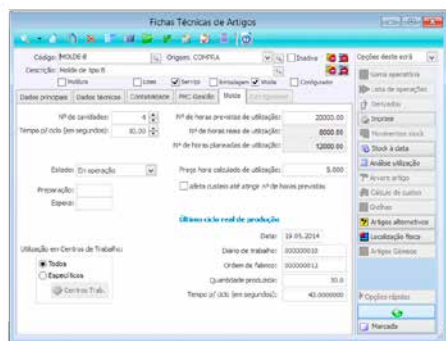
Fichas Técnicas de Artigos

Código: MOLDE 8
Origem: COMPRA
Inativo
Descrição: Molde de tipo 8
Motivo
Lotes
Serviço
Embalagem
Molde
Configurador

Dados principais | Dados técnicos | Contabilidade | PMC Gestão | Molde | Ext. Agricultura

Nº de cavidades: 4
Tempo p/ ciclo (em segundos): 30,00
Nº de horas previstas de utilização: 20000,00
Nº de horas reais de utilização: 8000,00
Nº de horas planeadas de utilização: 12000,00

Estado: Em operação
Preço hora calculado de utilização: 5,000
afeta custeio até atingir nº de horas previstas
Preservação:
Espera:

Último ciclo real de produção
Data: 19.05.2014
Diário de trabalho: 000000010
Ordem de fabrico: 000000012
Quantidade produzida: 30,0
Tempo p/ ciclo (em segundos): 40,000000

Utilização em Centros de Trabalho:
Todos
Específicos
Centros Trab.

Opções deste ecrã
Gama operativa
Lista de operações
Derivados
Imprimir
Movimentos stock
Stock à data
Análise utilização
Arquivar artigo
Cálculo de custos
Grelhas
Artigos alternativos
Localização física
Artigos Gémeos
Opções rápidas
Marcado